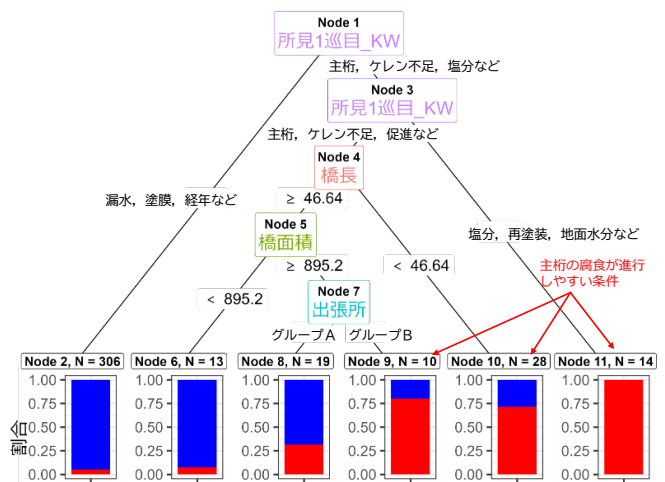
Node 1
所見1巡目_KW

主桁，ケレン不足，塩分など

Node 3
所見1巡目_KW

主桁，ケレン不足，促進など

Node 4
橋長

漏水，塗膜，経年など

≥ 46.64

Node 5
橋面積

塩分，再塗装，地面水分など

≥ 895.2

< 46.64

主桁の腐食が進行しやすい条件

Node 7
出張所

< 895.2

グループA

グループB

Node 2, N = 306

Node 6, N = 13

Node 8, N = 19

Node 9, N = 10

Node 10, N = 28

Node 11, N = 14

割合

1.00
0.75
0.50
0.25
0.00

1.00
0.75
0.50
0.25
0.00

1.00
0.75
0.50
0.25
0.00

1.00
0.75
0.50
0.25
0.00

1.00
0.75
0.50
0.25
0.00

1.00
0.75
0.50
0.25
0.00